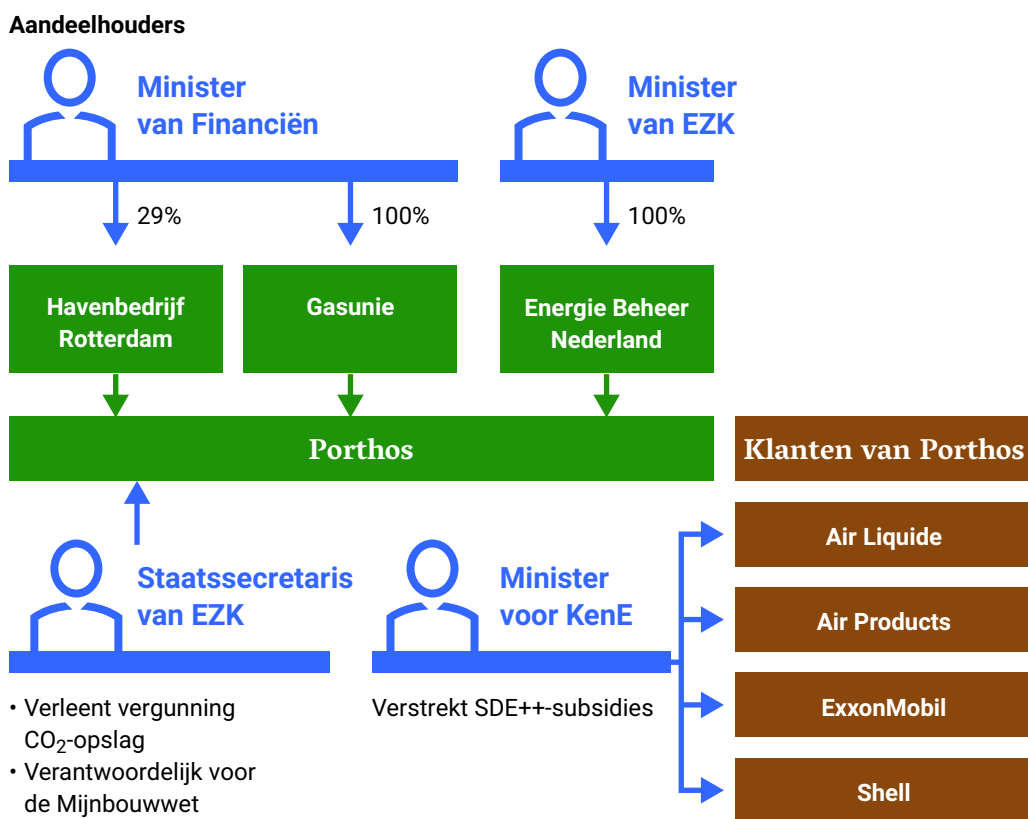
Aandeelhouders

Minister van Financiën

Minister van EZK

29%

100%

100%

Havenbedrijf Rotterdam

Gasunie

Energie Beheer Nederland

Porthos

Klanten van Porthos

Staatssecretaris van EZK

Minister voor KenE

Air Liquide

Air Products

ExxonMobil

Shell

• Verleent vergunning $CO_2$-opslag
• Verantwoordelijk voor de Mijnbouwwet

Verstrekt SDE++-subsidies